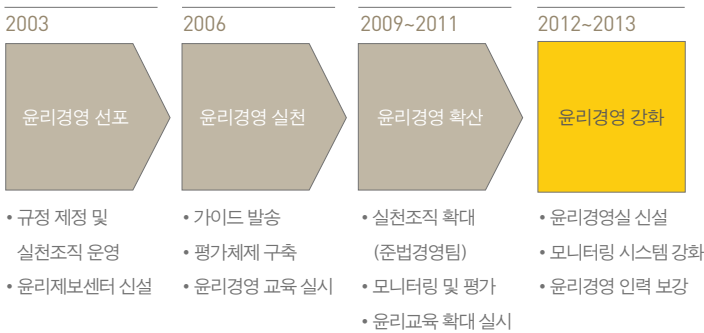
2003

윤리경영 선포

• 규정 제정 및 실천조직 운영
• 윤리제보센터 신설

2006

윤리경영 실천

• 가이드 발송
• 평가체제 구축
• 윤리경영 교육 실시

2009~2011

윤리경영 확산

• 실천조직 확대 (준법경영팀)
• 모니터링 및 평가
• 윤리교육 확대 실시

2012~2013

윤리경영 강화

• 윤리경영실 신설
• 모니터링 시스템 강화
• 윤리경영 인력 보강